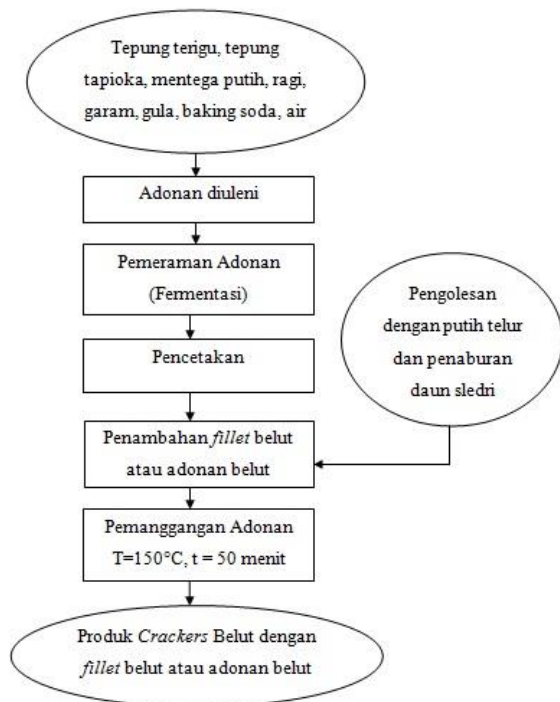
Tepung terigu, tepung tapioka, mentega putih, ragi, garam, gula, baking soda, air

Adonan diuleni

Pemeraman Adonan (Fermentasi)

Pencetakan

Pengolesan dengan putih telur dan penaburan daun sledri

Penambahan *fillet* belut atau adonan belut

Pemanggangan Adonan T=150°C, t = 50 menit

Produk *Crackers* Belut dengan *fillet* belut atau adonan belut